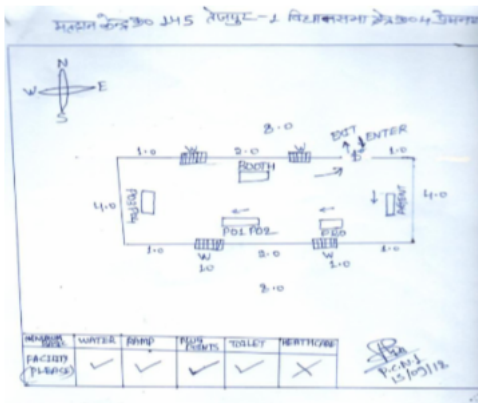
मतदान केन्द्र सं० 145 तेजपुर - 1 विधानसभा क्षेत्र 004 उमरगा

N
W E
S

8.0
1.0 W 2.0 W EXIT ENTER 1.0
BOOTH
4.0 PO(4) 4.0
PO1 PO2 PO3
1.0 W 2.0 W 1.0
1.0
8.0

| MINIMUM FACILITIES | WATER | RAMP | PLUG POINTS | TOILET | HEATHCARE |
|---|---|---|---|---|---|
| FACILITY (PLEASE) | ✓ | ✓ | ✓ | ✓ | ✗ |

P.O.N.I
15/03/18